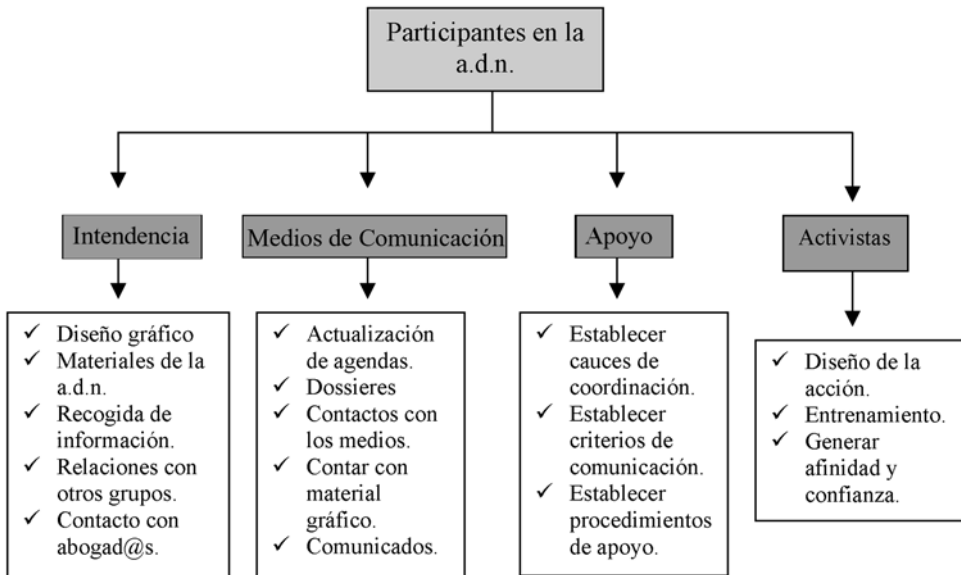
Participantes en la a.d.n.

Intendencia

- ✓ Diseño gráfico
- ✓ Materiales de la a.d.n.
- ✓ Recogida de información.
- ✓ Relaciones con otros grupos.
- ✓ Contacto con abogad@s.

Medios de Comunicación

- ✓ Actualización de agendas.
- ✓ Dossieres
- ✓ Contactos con los medios.
- ✓ Contar con material gráfico.
- ✓ Comunicados.

Apoyo

- ✓ Establecer cauces de coordinación.
- ✓ Establecer criterios de comunicación.
- ✓ Establecer procedimientos de apoyo.

Activistas

- ✓ Diseño de la acción.
- ✓ Entrenamiento.
- ✓ Generar afinidad y confianza.